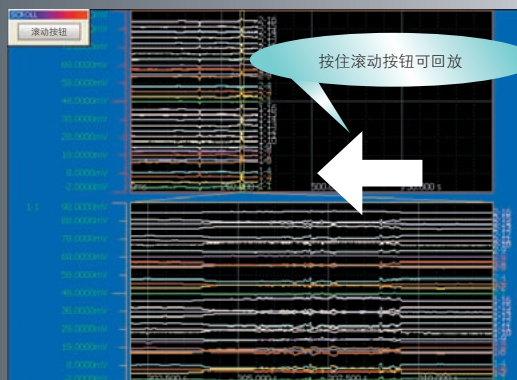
SCROLL
滚动按钮
按住滚动按钮可回放
60.0000mV
40.0000mV
30.0000mV
20.0000mV
10.0000mV
0.0000mV
-2.0000mV
500.000 s
1-1
90.0000mV
80.0000mV
70.0000mV
60.0000mV
50.0000mV
40.0000mV
30.0000mV
20.0000mV
10.0000mV
0.0000mV
205.000 s
207.500 s
210.000 s